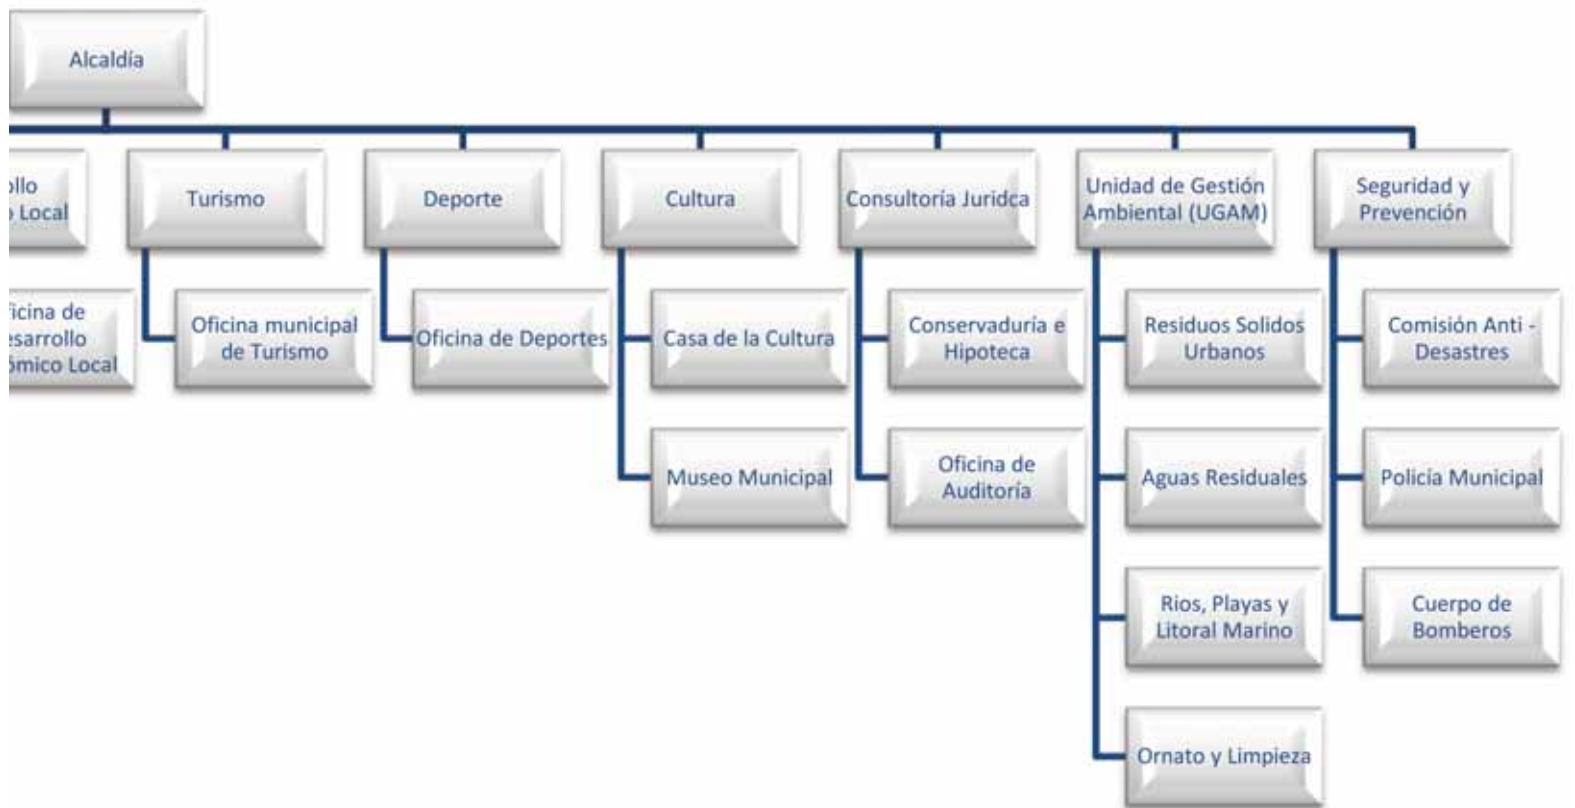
Alcaldía

ollo
Local

icina de
esarrollo
ómico Local

Turismo

Oficina municipal de Turismo

Deporte

Oficina de Deportes

Cultura

Casa de la Cultura

Museo Municipal

Consultoría Juridca

Conservaduría e Hipoteca

Oficina de Auditoría

Unidad de Gestión Ambiental (UGAM)

Residuos Solidos Urbanos

Aguas Residuales

Rios, Playas y Litoral Marino

Ornato y Limpieza

Seguridad y Prevención

Comisión Anti - Desastres

Policía Municipal

Cuerpo de Bomberos